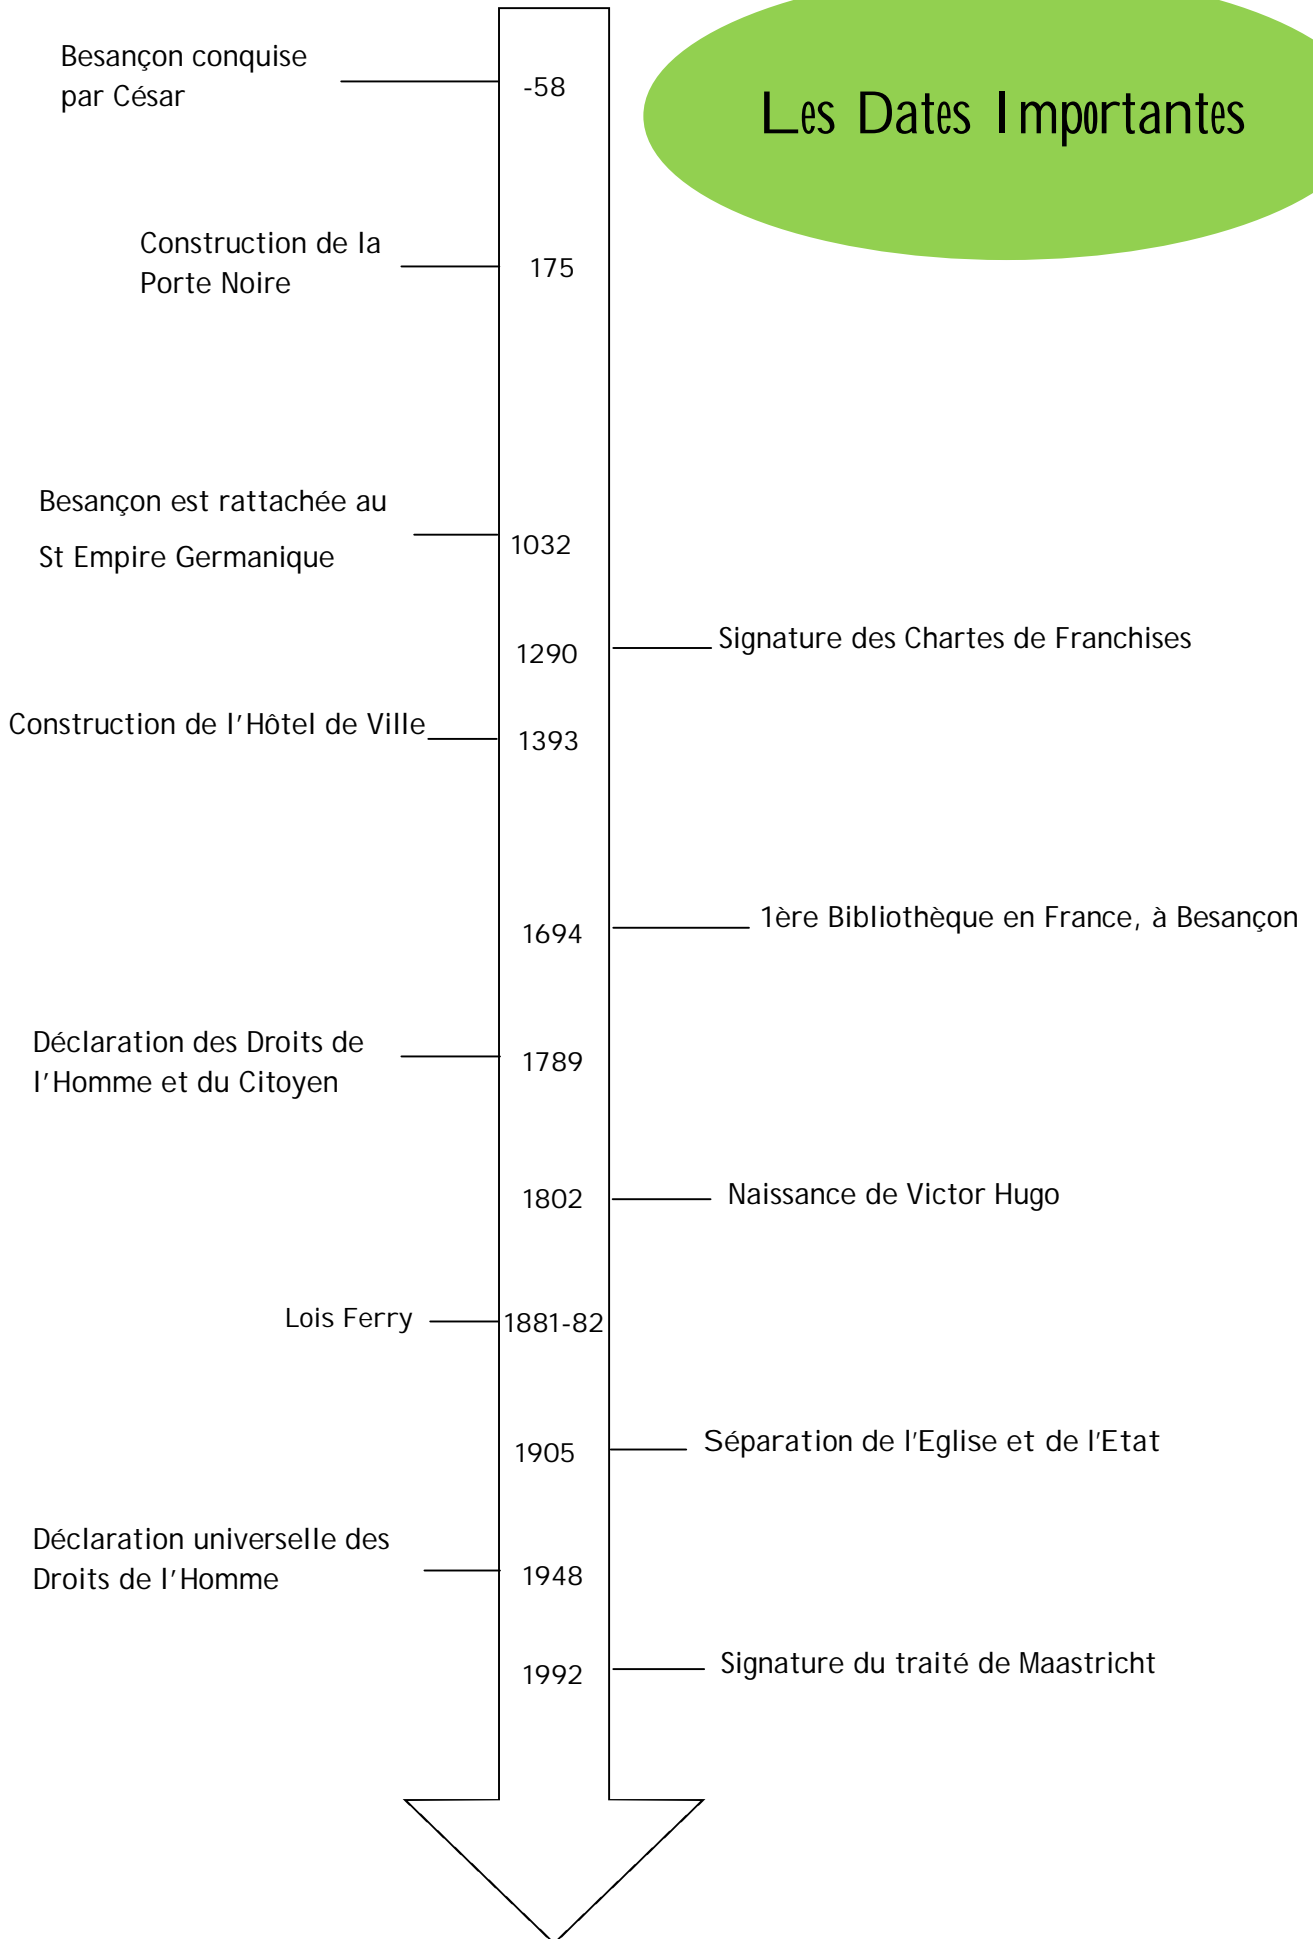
Les Dates Importantes

Besançon conquise par César — -58

Construction de la Porte Noire — 175

Besançon est rattachée au St Empire Germanique — 1032

1290 — Signature des Chartes de Franchises

Construction de l'Hôtel de Ville — 1393

1694 — 1ère Bibliothèque en France, à Besançon

Déclaration des Droits de l'Homme et du Citoyen — 1789

1802 — Naissance de Victor Hugo

Lois Ferry — 1881-82

1905 — Séparation de l'Eglise et de l'Etat

Déclaration universelle des Droits de l'Homme — 1948

1992 — Signature du traité de Maastricht